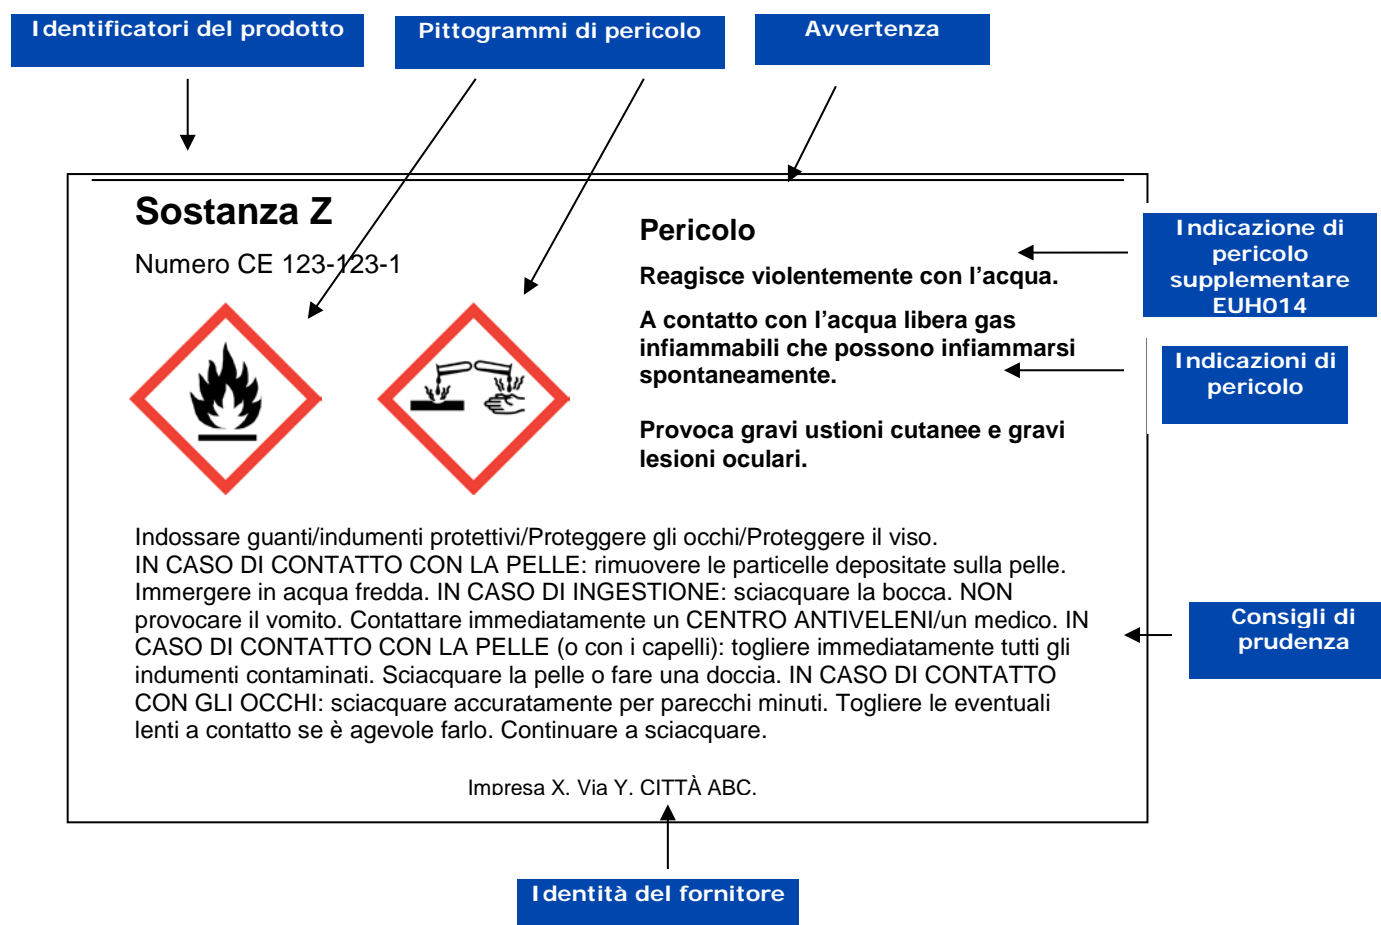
Identificatori del prodotto

Pittogrammi di pericolo

Avvertenza

Sostanza Z

Numero CE 123-123-1

Pericolo

Reagisce violentemente con l'acqua.

A contatto con l'acqua libera gas infiammabili che possono infiammarsi spontaneamente.

Provoca gravi ustioni cutanee e gravi lesioni oculari.

Indicazione di pericolo supplementare EUH014

Indicazioni di pericolo

Indossare guanti/indumenti protettivi/Proteggere gli occhi/Proteggere il viso.
IN CASO DI CONTATTO CON LA PELLE: rimuovere le particelle depositate sulla pelle. Immergere in acqua fredda. IN CASO DI INGESTIONE: sciacquare la bocca. NON provocare il vomito. Contattare immediatamente un CENTRO ANTIVELENI/un medico. IN CASO DI CONTATTO CON LA PELLE (o con i capelli): togliere immediatamente tutti gli indumenti contaminati. Sciacquare la pelle o fare una doccia. IN CASO DI CONTATTO CON GLI OCCHI: sciacquare accuratamente per parecchi minuti. Togliere le eventuali lenti a contatto se è agevole farlo. Continuare a sciacquare.

Consigli di prudenza

Impresa X. Via Y. CITTÀ ABC.

Identità del fornitore